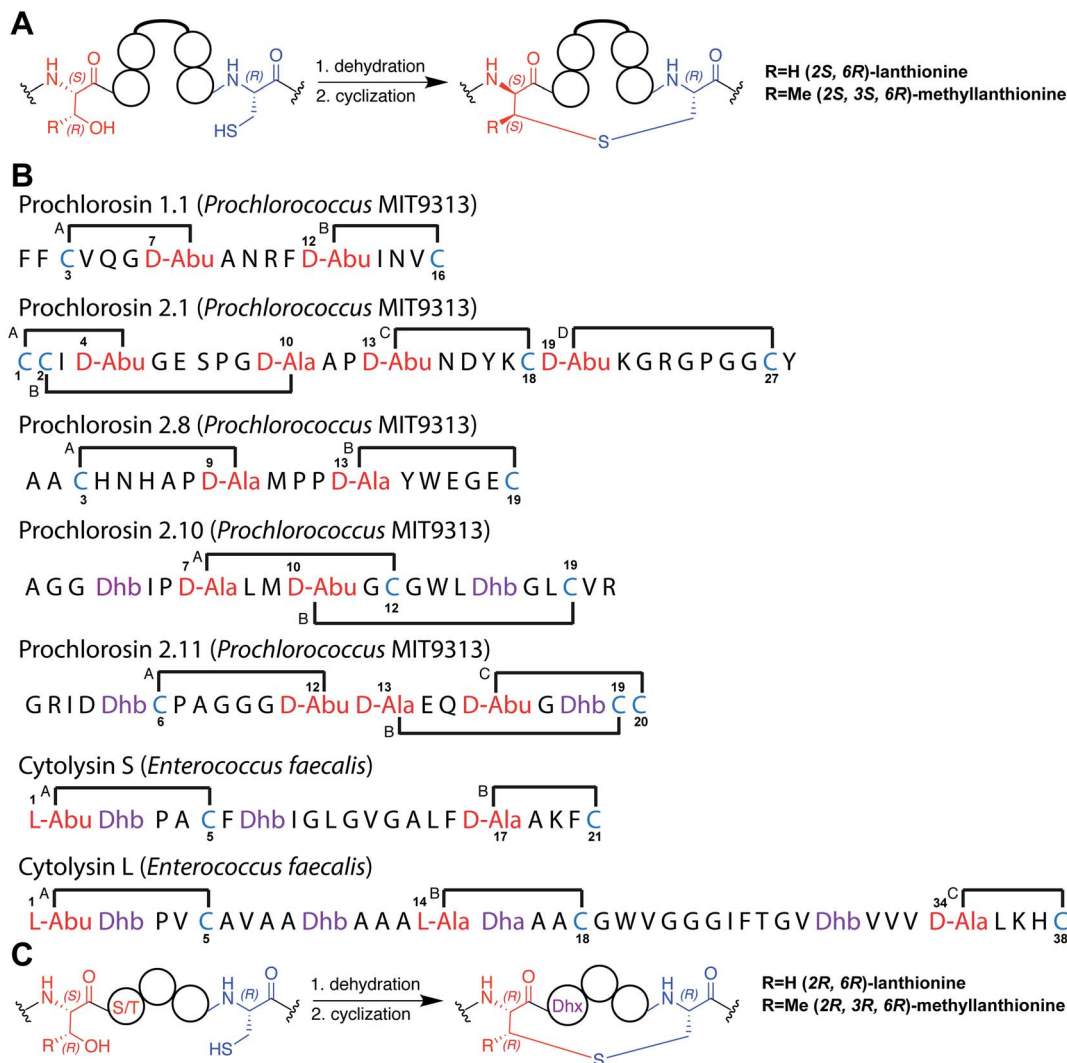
A

H N (S) O R (R) OH H N (R) O HS

1. dehydration
2. cyclization

H N (S) O R (S) S H N (R) O

R=H (2S, 6R)-lanthionine
R=Me (2S, 3S, 6R)-methyllanthionine

B

Prochlorosin 1.1 (*Prochlorococcus* MIT9313)

A B
F F C V Q G D-Abu A N R F D-Abu I N V C
3 7 12 16

Prochlorosin 2.1 (*Prochlorococcus* MIT9313)

A 4 10 13 C 19 D
C C I D-Abu G E S P G D-Ala A P D-Abu N D Y K C D-Abu K G R G P G G C Y
1 2 B 18 27

Prochlorosin 2.8 (*Prochlorococcus* MIT9313)

A 9 13 B
A A C H N H A P D-Ala M P P D-Ala Y W E G E C
3 19

Prochlorosin 2.10 (*Prochlorococcus* MIT9313)

7 A 10 19
A G G Dhb I P D-Ala L M D-Abu G C G W L Dhb G L C V R
12 B

Prochlorosin 2.11 (*Prochlorococcus* MIT9313)

A 12 13 C 19
G R I D Dhb C P A G G G D-Abu D-Ala E Q D-Abu G Dhb C C
6 B 20

Cytolysin S (*Enterococcus faecalis*)

1 A B
L-Abu Dhb P A C F Dhb I G L G V G A L F D-Ala A K F C
5 17 21

Cytolysin L (*Enterococcus faecalis*)

1 A 14 B 34 C
L-Abu Dhb P V C A V A A Dhb A A A L-Ala Dha A A C G W V G G G I F T G V Dhb V V V D-Ala L K H C
5 18 38

C

H N (S) O S/T R (R) OH H N (R) O HS

1. dehydration
2. cyclization

H N (R) O Dhx R (R) S H N (R) O

R=H (2R, 6R)-lanthionine
R=Me (2R, 3R, 6R)-methyllanthionine